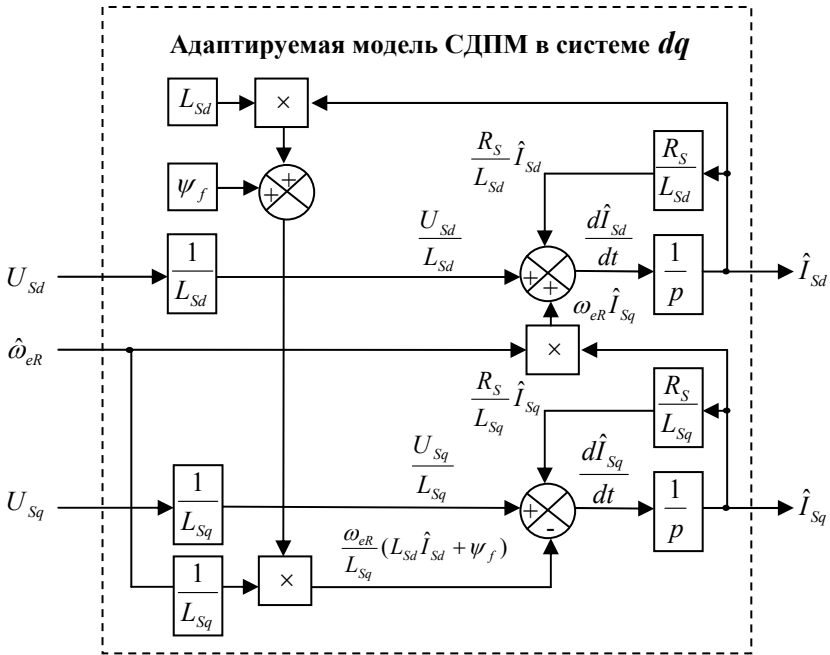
Адаптируемая модель СДПМ в системе $dq$

$L_{Sd}$

$\times$

$\psi_f$

$+$

$+$

$\frac{R_S}{L_{Sd}}\hat{I}_{Sd}$

$\frac{R_S}{L_{Sd}}$

$U_{Sd}$

$\frac{1}{L_{Sd}}$

$\frac{U_{Sd}}{L_{Sd}}$

$+$

$+$

$\frac{d\hat{I}_{Sd}}{dt}$

$\frac{1}{p}$

$\hat{I}_{Sd}$

$\omega_{eR}\hat{I}_{Sq}$

$\hat{\omega}_{eR}$

$\times$

$\frac{R_S}{L_{Sq}}\hat{I}_{Sq}$

$\frac{R_S}{L_{Sq}}$

$U_{Sq}$

$\frac{1}{L_{Sq}}$

$\frac{U_{Sq}}{L_{Sq}}$

$+$

$-$

$\frac{d\hat{I}_{Sq}}{dt}$

$\frac{1}{p}$

$\hat{I}_{Sq}$

$\frac{1}{L_{Sq}}$

$\times$

$\frac{\omega_{eR}}{L_{Sq}}(L_{Sd}\hat{I}_{Sd}+\psi_f)$